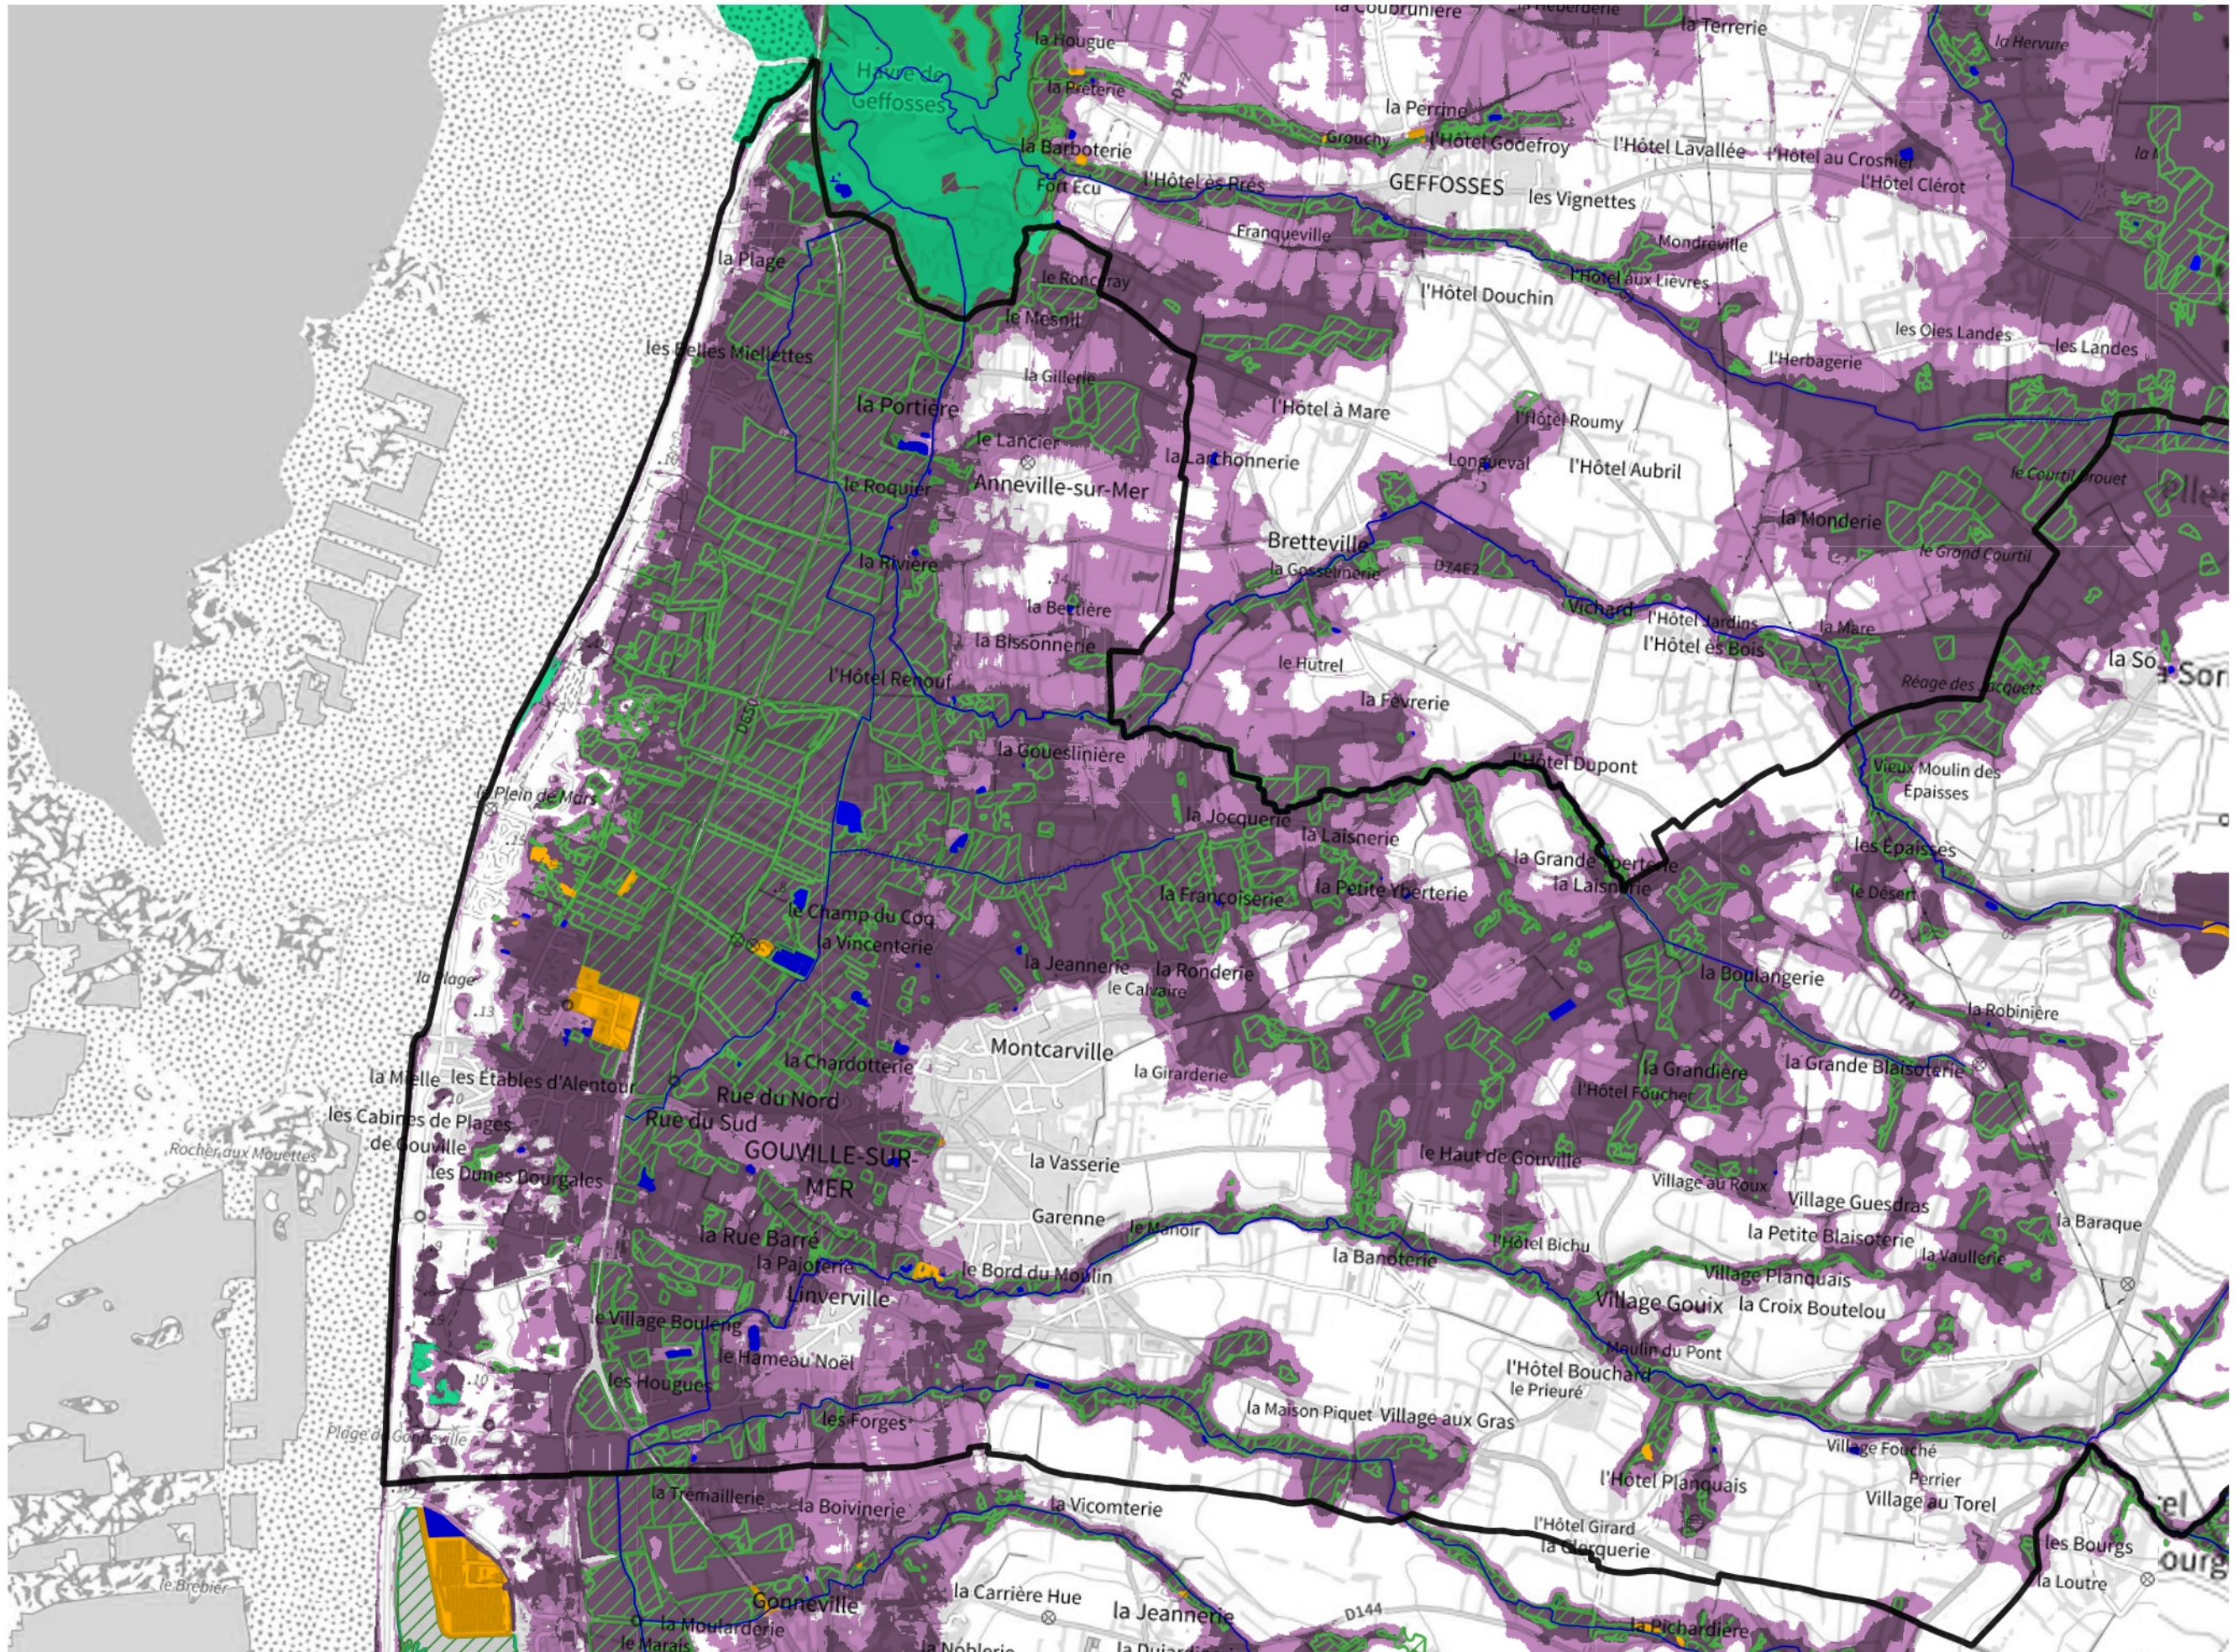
la Courbuniere
la Heberdière
la Terrerie
la Hervure
la Hougue
Havre de Geffosses
la Preterie
la Perrine
Grouchy
l'Hôtel Godefroy
l'Hôtel Lavallée
l'Hôtel au Crosnier
l'Hôtel Clérot
la Barboterie
l'Hôtel ès Prés
GEFFOSSES
Fort Ecu
les Vignettes
Franqueville
Mondreville
la Plage
l'Hôtel aux Lièvres
le Roncray
l'Hôtel Douchin
le Mesnil
les Oies Landes
les Landes
les Belles Miellettes
la Gillerie
l'Herbagerie
la Portière
l'Hôtel à Mare
l'Hôtel Roumy
le Lancier
la Larchonnerie
Longueval
l'Hôtel Aubril
le Roquier
Anneville-sur-Mer
le Courtil Prouet
la Monderie
Bretteville
la Rivière
la Gosselinerie
le Grand Courtil
la Bettière
Vichard
l'Hôtel Jardins
la Mare
l'Hôtel ès Bois
la Bissonnerie
le Hutrel
l'Hôtel Renouf
Réage des Jacquets
la So
la Fevrerie
la Gouesliniere
l'Hôtel Dupont
Vieux Moulin des Epaisses
le Plein de Mars
la Jocquerie
la Laisnerie
les Epaisses
la Grande Yberterie
la Laisnerie
la Petite Yberterie
la Françoiserie
le Désert
le Champ du Coq
la Vincenterie
la Jeannerie
la Ronderie
la Boulangerie
le Calvaire
la Plage
la Robinière
la Chardotterie
Montcarville
la Grandière
la Grande Blaisoterie
la Mielle
les Etables d'Alentour
la Girarderie
l'Hôtel Foucher
Rue du Nord
les Cabines de Plages de Gouville
Rue du Sud
GOUVILLE-SUR-MER
la Vasserie
le Haut de Gouville
Rocher aux Mouettes
les Dunes Bourgales
Village au Roux
Village Guesdras
Garenne
le Manoir
la Baraque
la Rue Barré
l'Hôtel Bichu
la Petite Blaisoterie
la Banoterie
la Vaullerie
la Pajoterie
le Bord du Moulin
Village Planquais
Linverville
Village Gouix
la Croix Boutelou
le Village Bouleng
Moulin du Pont
le Hameau Noël
l'Hôtel Bouchard
le Prieuré
les Hougues
la Maison Piquet
Village aux Gras
les Forges
Plage de Gouville
Village Fouché
l'Hôtel Planquais
Perrier
la Tremaillerie
la Boivinerie
Village au Torel
la Vicomterie
l'Hôtel Girard
la Clerquerie
les Bourgs
le Brebier
la Loutre
la Carrière Hue
Gonneville
la Jeannerie
D144
le Marais
la Moularderie
la Noblerie
la Pichardière
D17
D244
D74E2
D650